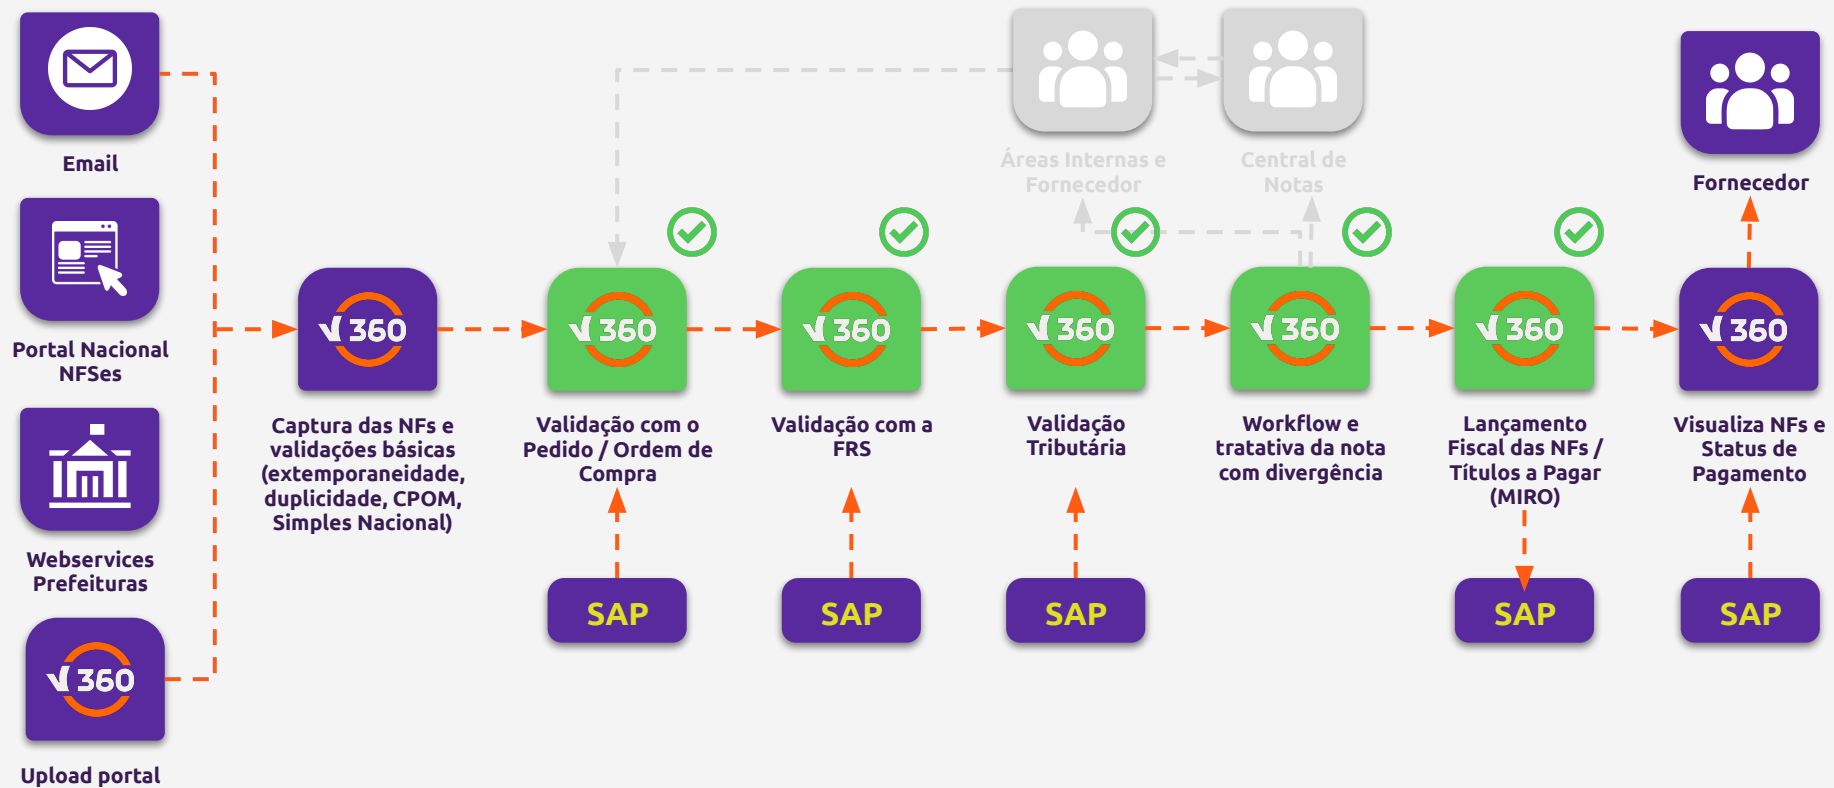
Email

Portal Nacional NFSes

Webservices Prefeituras

360

Upload portal

360

Captura das NFs e validações básicas (extemporaneidade, duplicidade, CPOM, Simples Nacional)

360

Validação com o Pedido / Ordem de Compra

SAP

360

Validação com a FRS

SAP

Áreas Internas e Fornecedor

Central de Notas

360

Validação Tributária

SAP

360

Workflow e tratativa da nota com divergência

360

Lançamento Fiscal das NFs / Títulos a Pagar (MIRO)

SAP

Fornecedor

360

Visualiza NFs e Status de Pagamento

SAP